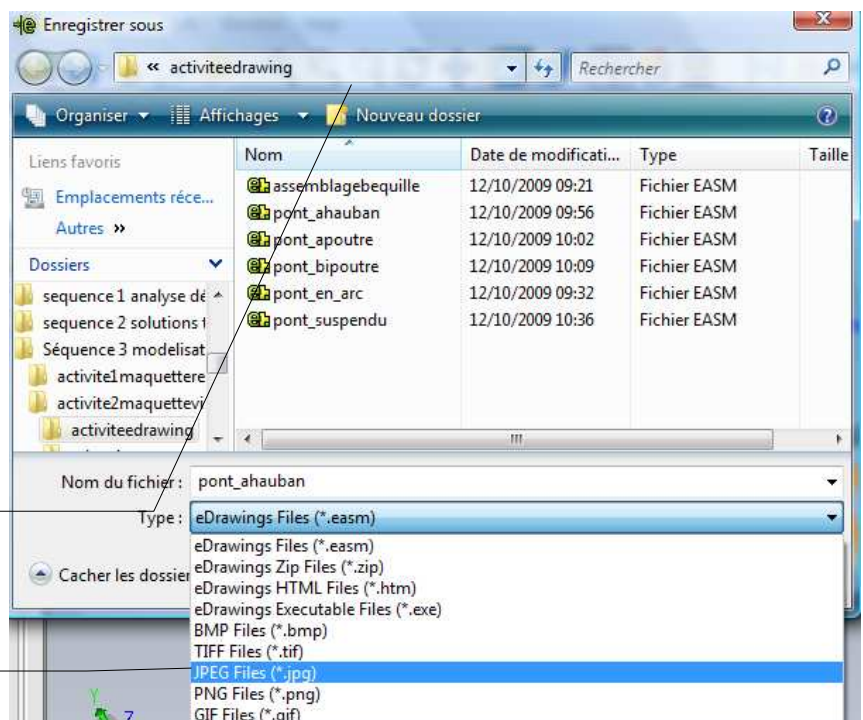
Enregistrer sous

« activiteedrawing

Rechercher

Organiser ▾ Affichages ▾ Nouveau dossier

Liens favoris

Emplacements réce...

Autres »

Dossiers

sequence 1 analyse dé

sequence 2 solutions t

Séquence 3 modelisat

activite1maquettere

activite2maquettevi

activiteedrawing

| Nom | Date de modificati... | Type | Taille |
|---|---|---|---|
| assemblagebequille | 12/10/2009 09:21 | Fichier EASM | |
| pont_ahauban | 12/10/2009 09:56 | Fichier EASM | |
| pont_apoutre | 12/10/2009 10:02 | Fichier EASM | |
| pont_bipoutre | 12/10/2009 10:09 | Fichier EASM | |
| pont_en_arc | 12/10/2009 09:32 | Fichier EASM | |
| pont_suspendu | 12/10/2009 10:36 | Fichier EASM | |

Nom du fichier : pont_ahauban

Type : eDrawings Files (*.easm)

Cacher les dossier

eDrawings Files (*.easm)
eDrawings Zip Files (*.zip)
eDrawings HTML Files (*.htm)
eDrawings Executable Files (*.exe)
BMP Files (*.bmp)
TIFF Files (*.tif)
JPEG Files (*.jpg)
PNG Files (*.png)
GIF Files (*.gif)

Y
Z